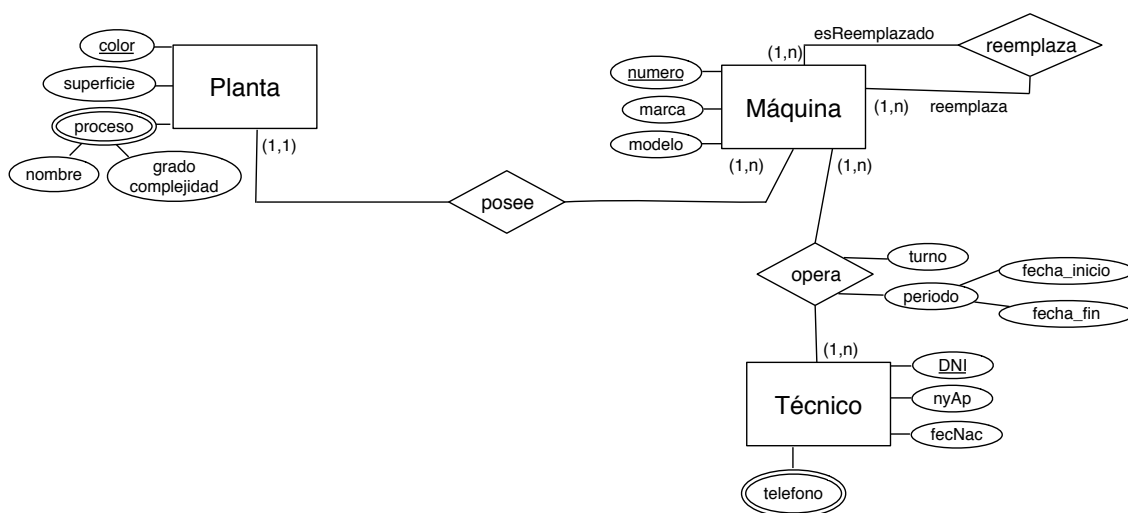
color
superficie
Planta
proceso
nombre
grado complejidad
(1,1)
posee
(1,n)
numero
marca
Máquina
modelo
(1,n)
esReemplazado
reemplaza
(1,n)
reemplaza
(1,n)
opera
turno
periodo
fecha_inicio
fecha_fin
(1,n)
Técnico
DNI
nyAp
fecNac
telefono